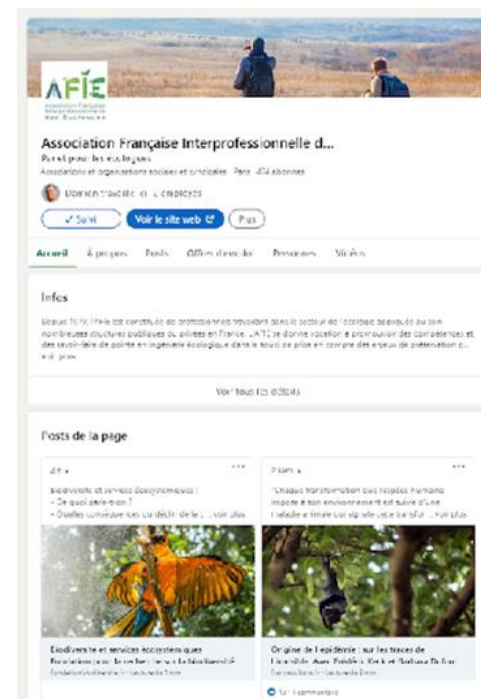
AFIE

Association Française Interprofessionnelle d...

Par et pour les écologues

Associations et organisations sociales et syndicales · Paris · 474 abonnés

✓ Suivi

Voir le site web

Plus

Accueil

À propos

Posts

Offres d'emploi

Personnes

Vidéos

Infos

Depuis 1979, l'Afie est constituée de professionnels travaillant dans le secteur de l'écologie et évoluant au sein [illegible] structures publiques ou privées en France. L'AFIE se donne vocation à promouvoir des compétences et des savoir-faire de pointe en ingénierie écologique dans le souci de prise en compte des enjeux de préservation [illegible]

Voir tous les détails

Posts de la page

Biodiversité et services écosystémiques :
- De quoi parle-t-on ?
- Quelles conséquences du déclin de la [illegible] ...voir plus

"Chaque transformation que l'espèce humaine impose à son environnement est suivie d'une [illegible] ...voir plus

Biodiversité et services écosystémiques

Origine de l'épidémie : sur les traces de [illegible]

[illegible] commentaires